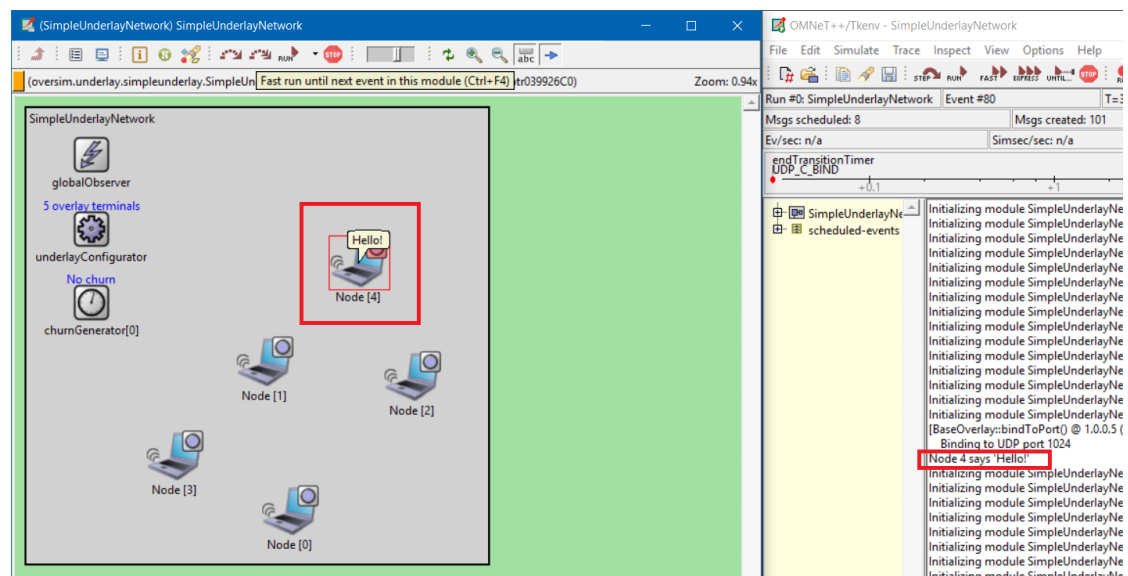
(SimpleUnderlayNetwork) SimpleUnderlayNetwork

(oversim.underlay.simpleunderlay.SimpleUn Fast run until next event in this module (Ctrl+F4) tr039926C0)

Zoom: 0.94x

SimpleUnderlayNetwork

globalObserver

5 overlay terminals

underlayConfigurator

No churn

churnGenerator[0]

Hello!

Node [4]

Node [1]

Node [2]

Node [3]

Node [0]

OMNeT++/Tkenv - SimpleUnderlayNetwork

File Edit Simulate Trace Inspect View Options Help

STEP RUN FAST EXPRESS UNTIL... STOP

Run #0: SimpleUnderlayNetwork

Event #80

T=3

Msgs scheduled: 8

Msgs created: 101

Ev/sec: n/a

Simsec/sec: n/a

endTransitionTimer
UDP_C_BIND

+0.1

+1

SimpleUnderlayNe

scheduled-events

Initializing module SimpleUnderlayNe
Initializing module SimpleUnderlayNe
Initializing module SimpleUnderlayNe
Initializing module SimpleUnderlayNe
Initializing module SimpleUnderlayNe
Initializing module SimpleUnderlayNe
Initializing module SimpleUnderlayNe
Initializing module SimpleUnderlayNe
Initializing module SimpleUnderlayNe
Initializing module SimpleUnderlayNe
Initializing module SimpleUnderlayNe
Initializing module SimpleUnderlayNe
Initializing module SimpleUnderlayNe
Initializing module SimpleUnderlayNe
Initializing module SimpleUnderlayNe
Initializing module SimpleUnderlayNe
[BaseOverlay::bindToPort() @ 1.0.0.5 (
Binding to UDP port 1024
Node 4 says 'Hello!'
Initializing module SimpleUnderlayNe
Initializing module SimpleUnderlayNe
Initializing module SimpleUnderlayNe
Initializing module SimpleUnderlayNe
Initializing module SimpleUnderlayNe
Initializing module SimpleUnderlayNe
Initializing module SimpleUnderlayNe
Initializing module SimpleUnderlayNe
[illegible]